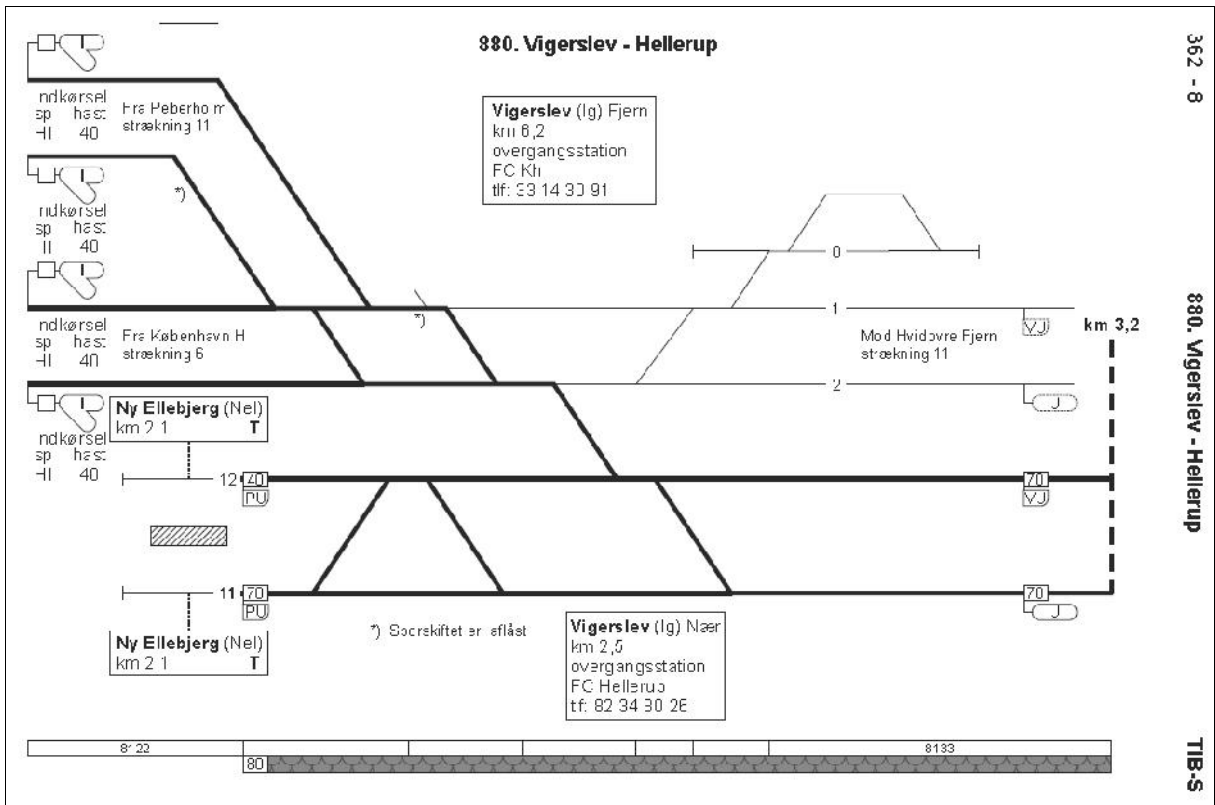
880. Vigerslev - Hellerup

362 - 8

ndkørsel
sp hast
HI 40

Fra Peberholm
strækning 11

Vigerslev (Ig) Fjern
km 6,2
overgangsstation
FC Kh
tlf: 33 14 30 91

ndkørsel
sp hast
II 40

*)

0

1

*)

ndkørsel
sp hast
HI 40

Fra København H
strækning 6

Mod Hvidovre Fjern
strækning 11

VJ

km 3,2

880. Vigerslev - Hellerup

2

J

Ny Ellebjerg (Nel)
km 2 1
T

ndkørsel
sp hast
HI 40

12 40
PU

70
VJ

11 70
PU

70
J

*) Sporskiftet er aflåst

Ny Ellebjerg (Nel)
km 2 1
T

Vigerslev (Ig) Nær
km 2,5
overgangsstation
FC Hellerup
tlf: 82 34 30 26

8122

8133

80

TIB-S